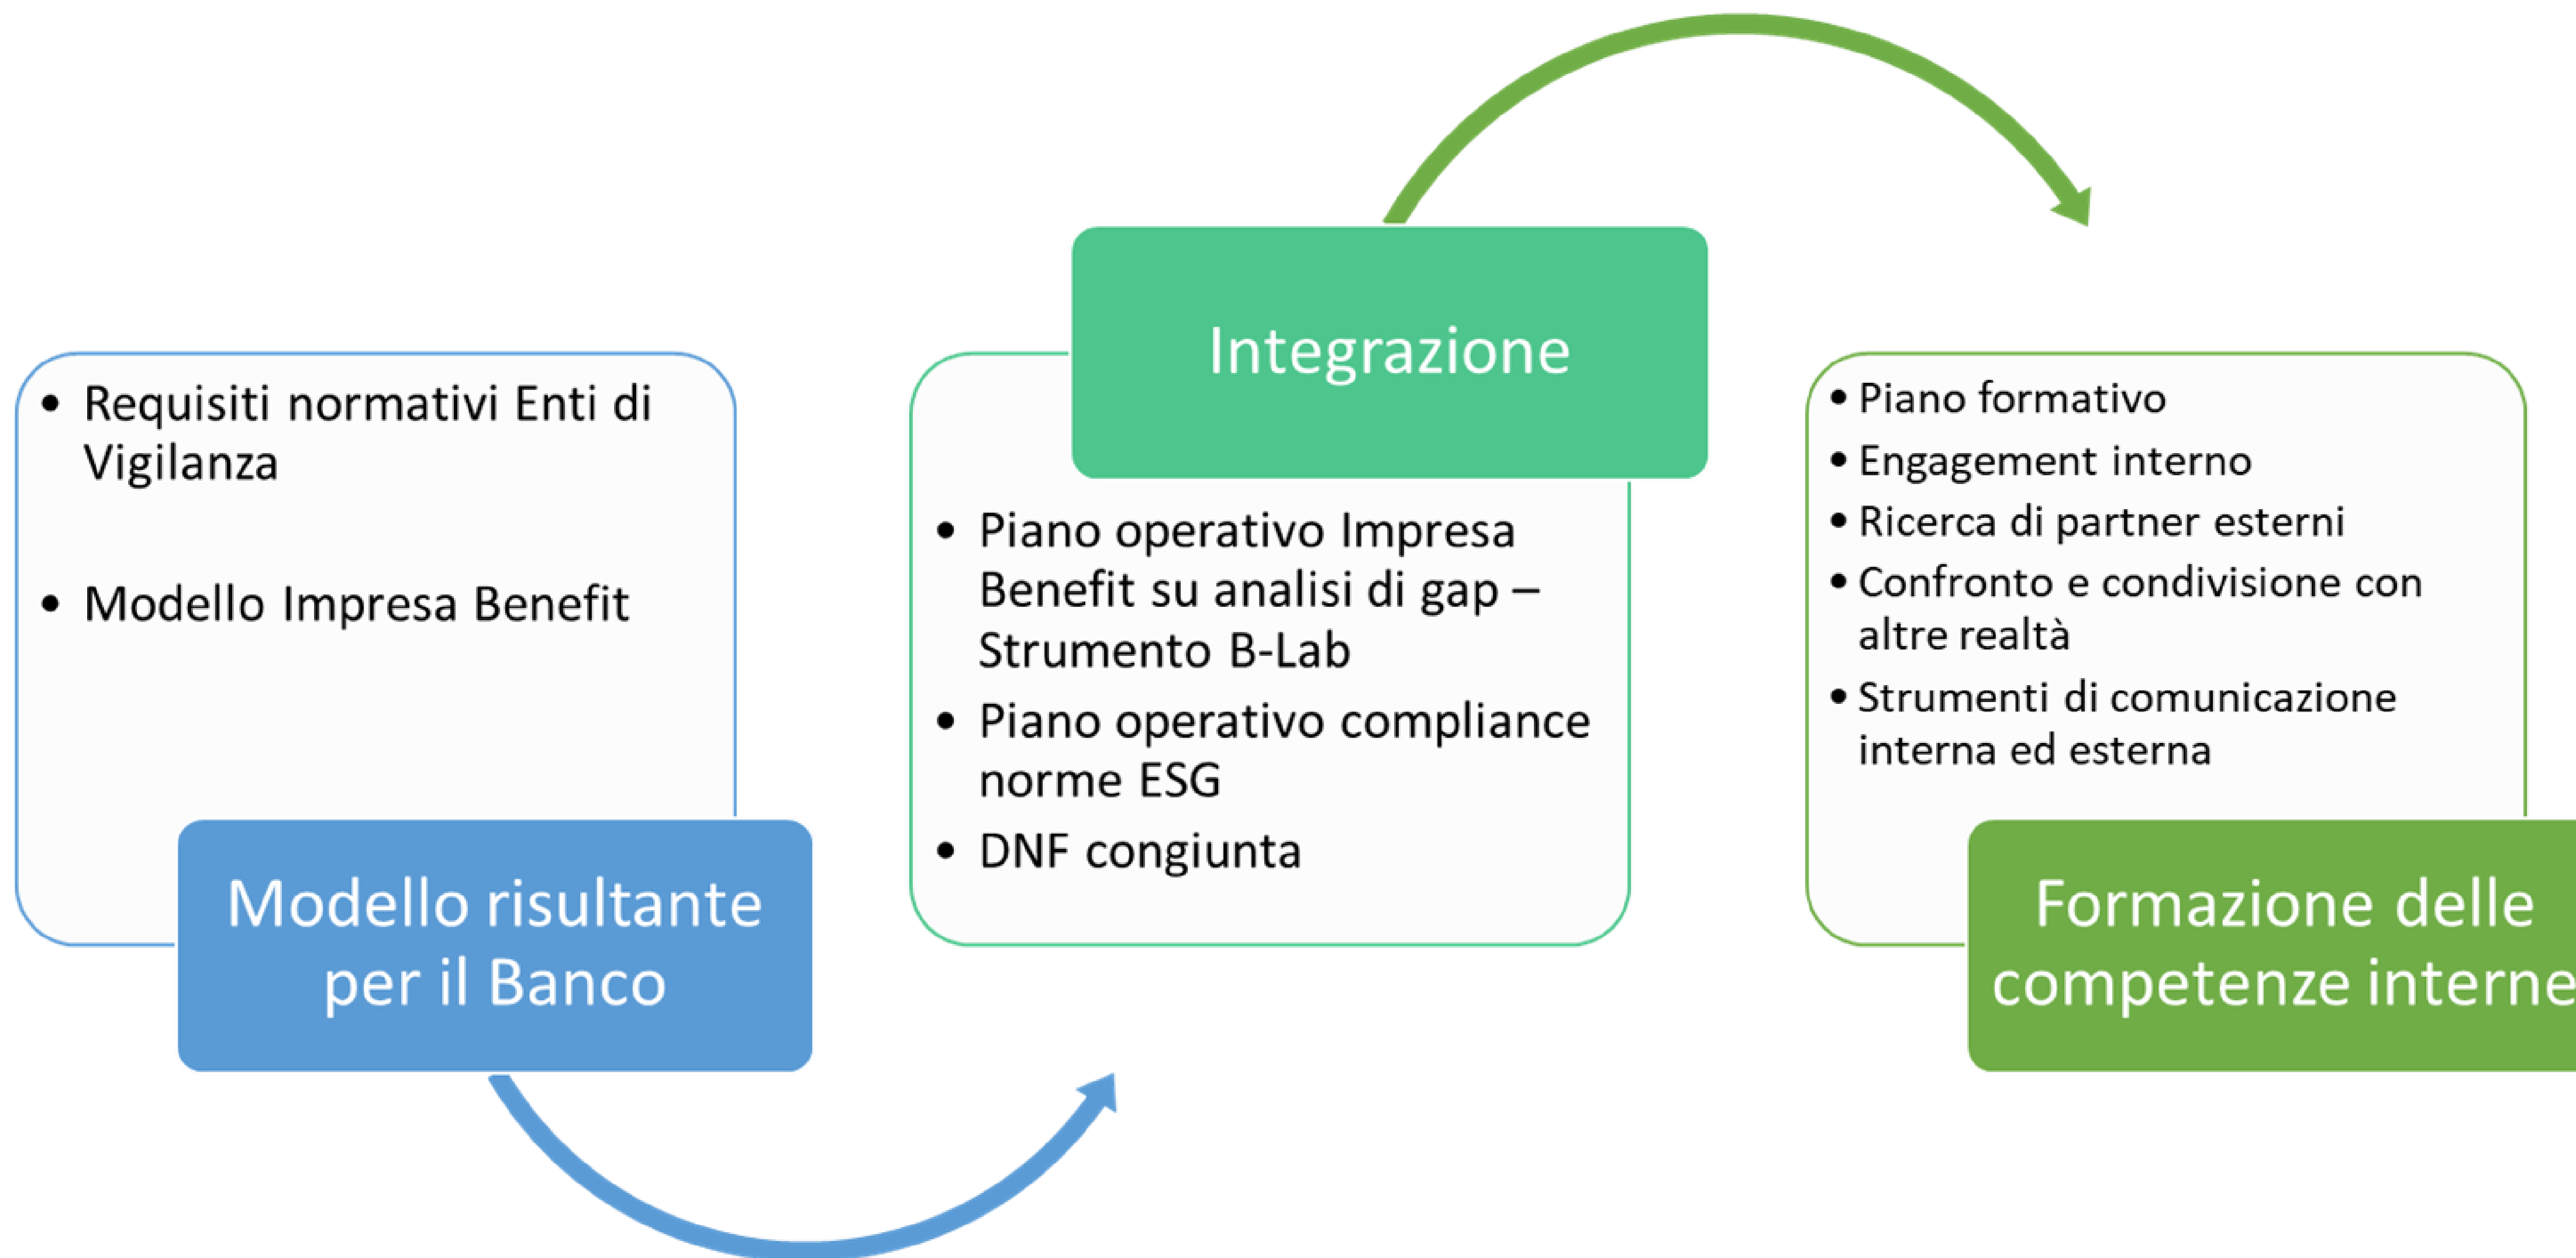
- Requisiti normativi Enti di Vigilanza
- Modello Impresa Benefit

Modello risultante per il Banco

Integrazione

- Piano operativo Impresa Benefit su analisi di gap – Strumento B-Lab
- Piano operativo compliance norme ESG
- DNF congiunta

- Piano formativo
- Engagement interno
- Ricerca di partner esterni
- Confronto e condivisione con altre realtà
- Strumenti di comunicazione interna ed esterna

Formazione delle competenze interne